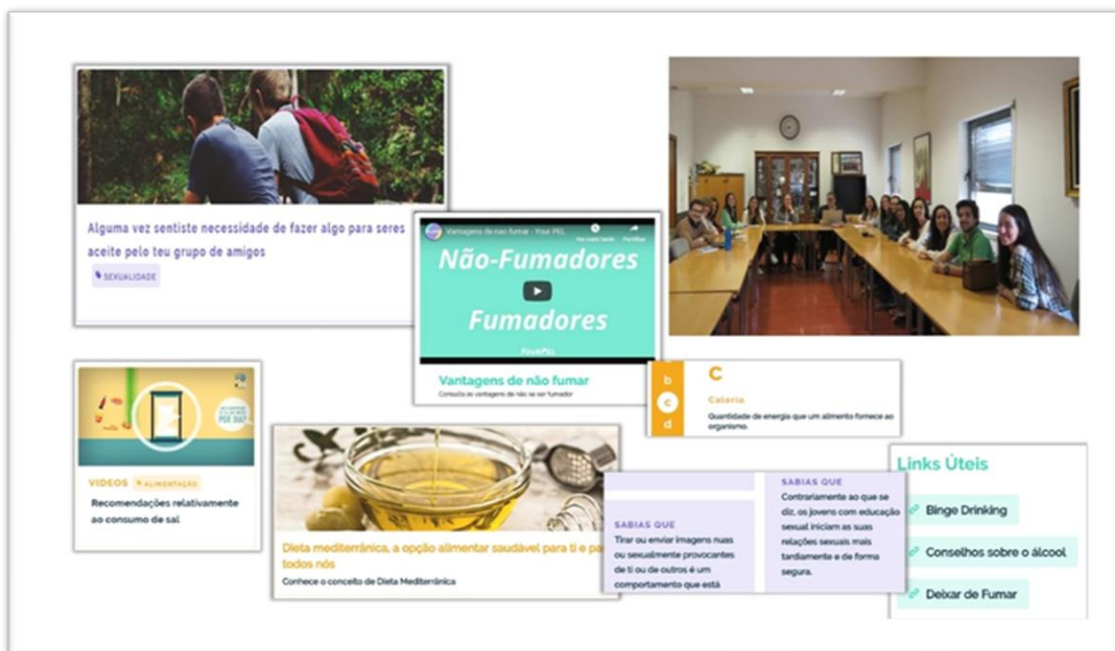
Alguma vez sentiste necessidade de fazer algo para seres aceite pelo teu grupo de amigos

SEXUALIDADE

Vantagens de não fumar - Your PEL

Ver mais tarde

Partilhar

Não-Fumadores

Fumadores

YourPEL

Vantagens de não fumar

Consulta as vantagens de não se ser fumador

b
c
d

C

Caloria

Quantidade de energia que um alimento fornece ao organismo.

VIDEOS

ALIMENTAÇÃO

Recomendações relativamente ao consumo de sal

Dieta mediterrânica, a opção alimentar saudável para ti e pa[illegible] todos nós

Conhece o conceito de Dieta Mediterrânica

SABIAS QUE

Tirar ou enviar imagens nuas ou sexualmente provocantes de ti ou de outros é um comportamento que está

SABIAS QUE

Contrariamente ao que se diz, os jovens com educação sexual iniciam as suas relações sexuais mais tardiamente e de forma segura.

Links Úteis

Binge Drinking

Conselhos sobre o álcool

Deixar de Fumar